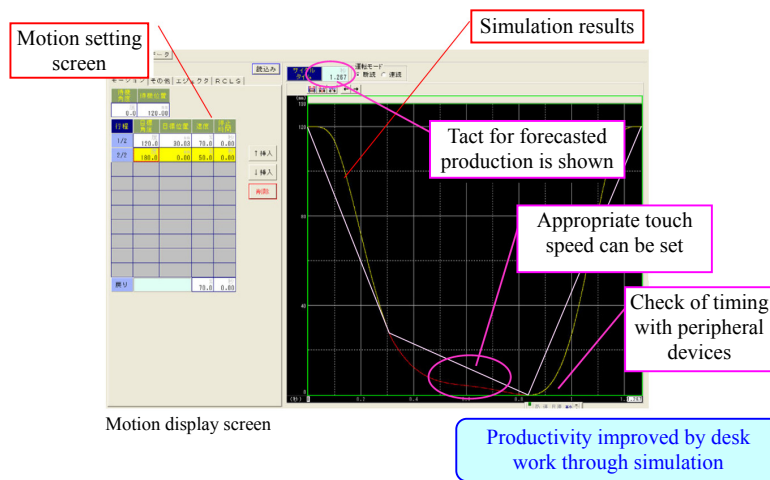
Motion setting screen

Simulation results

Tact for forecasted production is shown

Appropriate touch speed can be set

Check of timing with peripheral devices

読込み

運転モード

1.267

モーション その他 エジェクタ RCLS

行程

1/2

2/2

120.0

30.83

70.0

0.00

100.0

0.00

50.0

0.00

↑挿入

↓挿入

削除

戻り

70.0

0.80

120

80

40

0

0.2

0.4

0.6

0.8

1.267

Motion display screen

Productivity improved by desk work through simulation